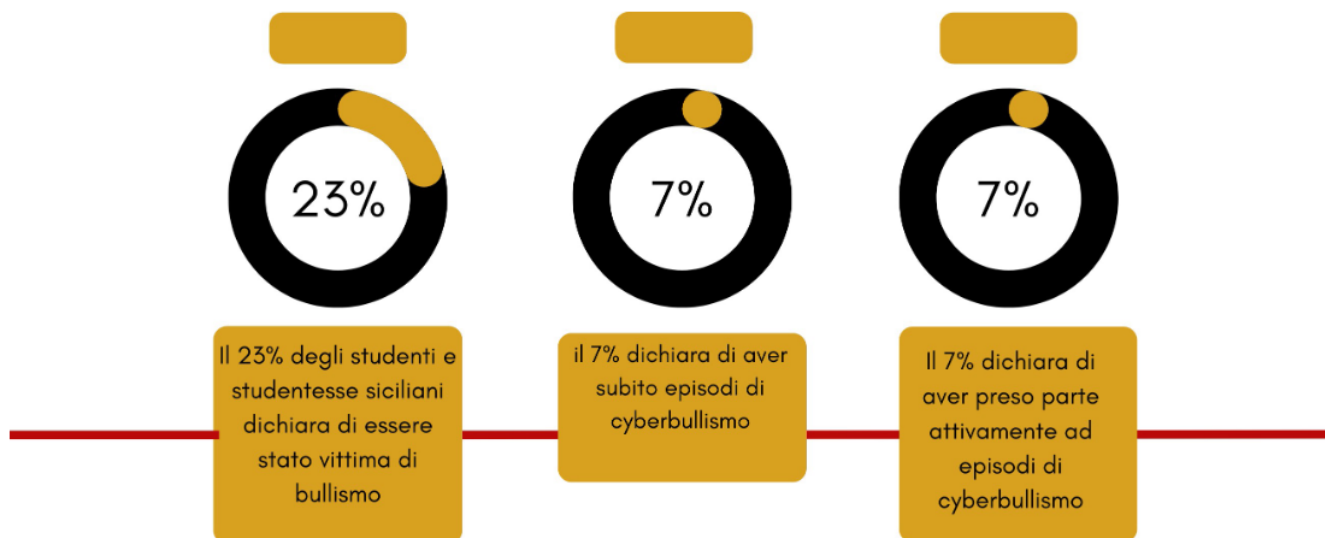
23%

Il 23% degli studenti e studentesse siciliani dichiara di essere stato vittima di bullismo

7%

il 7% dichiara di aver subito episodi di cyberbullismo

7%

Il 7% dichiara di aver preso parte attivamente ad episodi di cyberbullismo